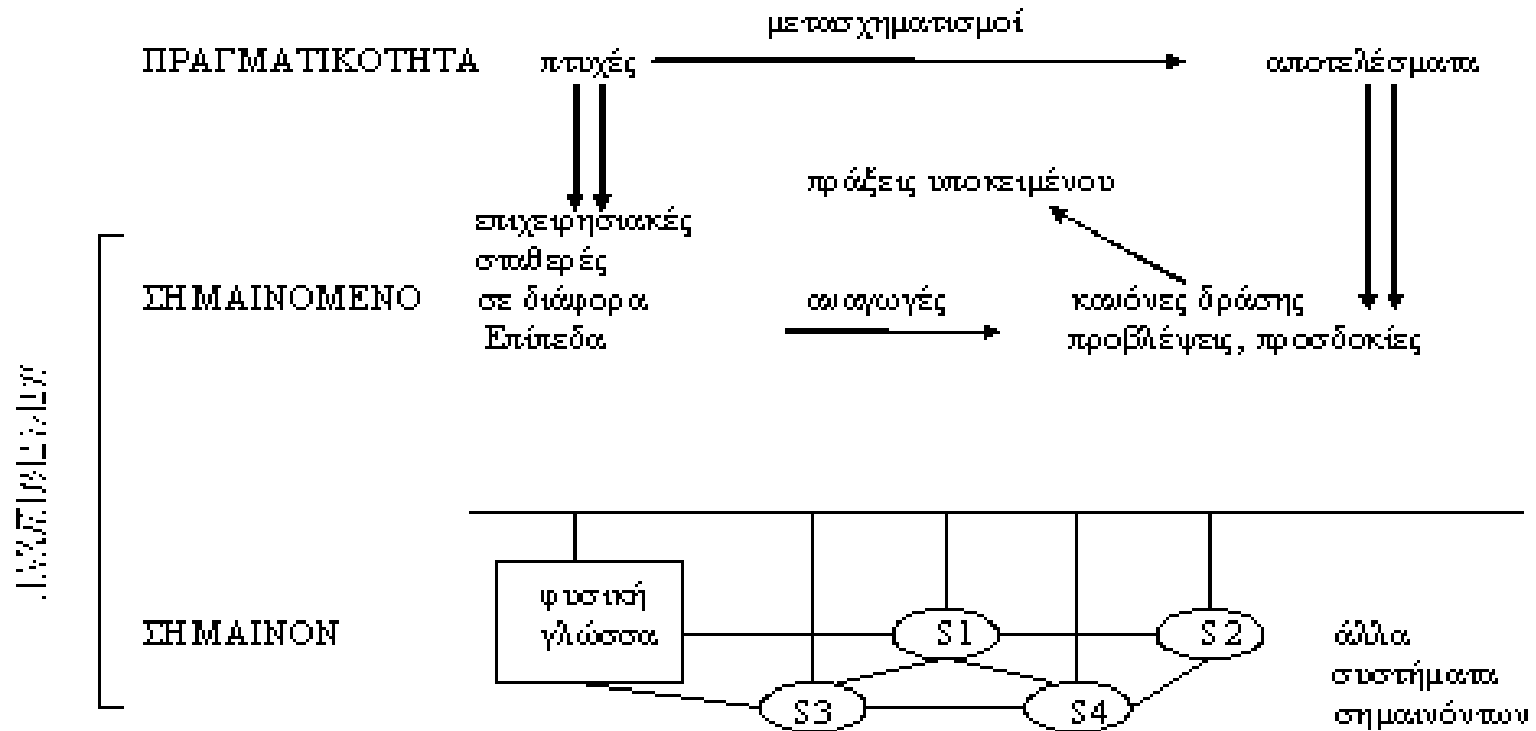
ΠΡΑΓΜΑΤΙΚΟΤΗΤΑ πτυχές μετασχηματισμοί αποτελέσματα

πράξεις υποκειμένου

επιχειρησιακές σταθερές σε διάφορα Επίπεδα

ΣΗΜΑΙΝΟΜΕΝΟ

συναγωγές

κανόνες δράσης προβλέψεις, προσδοκίες

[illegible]

ΣΗΜΑΙΝΟΝ

φυσική γλώσσα

S1

S2

S3

S4

άλλα συστήματα σημαινόντων